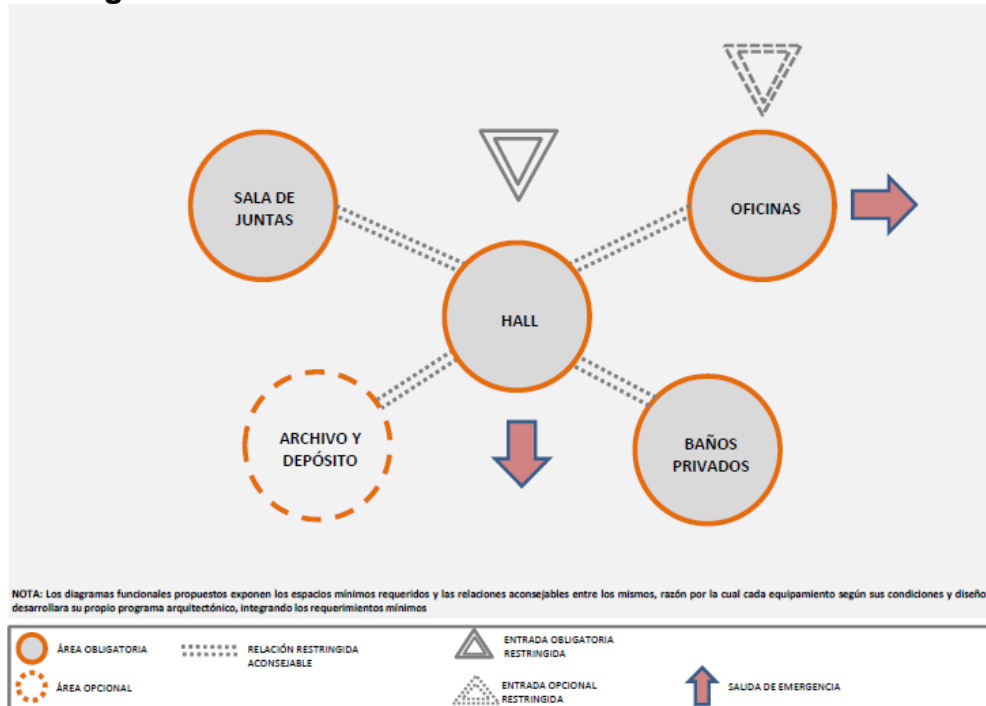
SALA DE JUNTAS

OFICINAS

HALL

ARCHIVO Y DEPÓSITO

BAÑOS PRIVADOS

NOTA: Los diagramas funcionales propuestos exponen los espacios mínimos requeridos y las relaciones aconsejables entre los mismos, razón por la cual cada equipamiento según sus condiciones y diseño desarrollara su propio programa arquitectónico, integrando los requerimientos mínimos

ÁREA OBLIGATORIA

RELACIÓN RESTRINGIDA ACONSEJABLE

ENTRADA OBLIGATORIA RESTRINGIDA

ÁREA OPCIONAL

ENTRADA OPCIONAL RESTRINGIDA

SALIDA DE EMERGENCIA